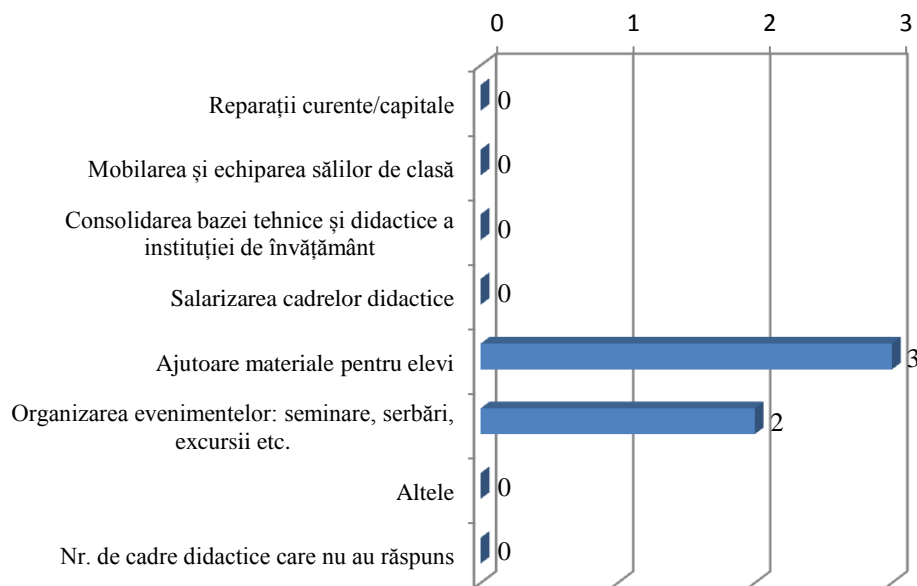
0 1 2 3

Reparații curente/capitale 0

Mobilarea și echiparea sălilor de clasă 0

Consolidarea bazei tehnice și didactice a instituției de învățământ 0

Salarizarea cadrelor didactice 0

Ajutoare materiale pentru elevi 3

Organizarea evenimentelor: seminare, serbări, excursii etc. 2

Altele 0

Nr. de cadre didactice care nu au răspuns 0